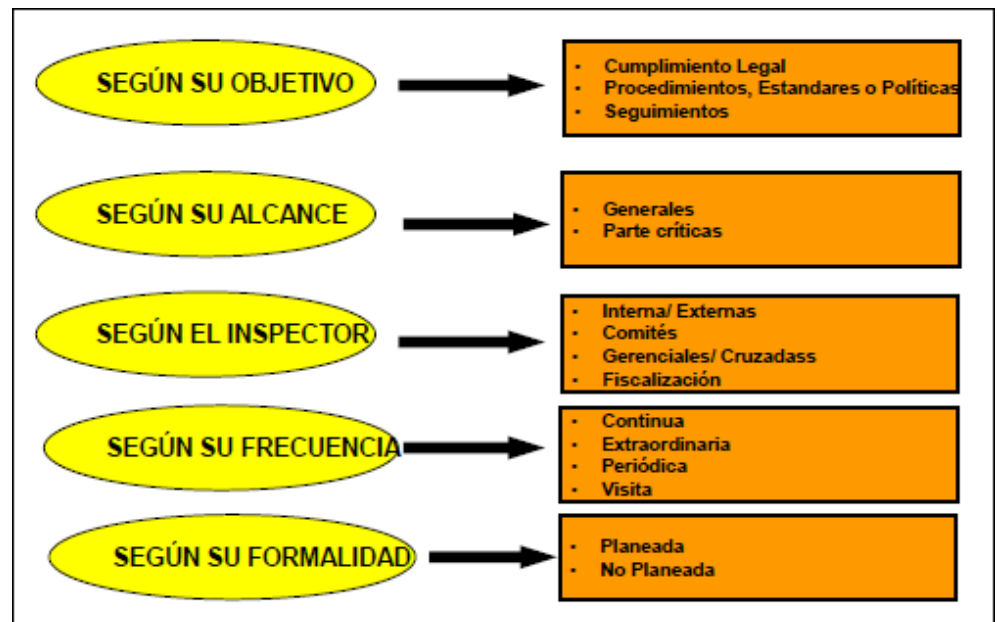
SEGÚN SU OBJETIVO

- Cumplimiento Legal
- Procedimientos, Estandares o Políticas
- Seguimientos

SEGÚN SU ALCANCE

- Generales
- Parte críticas

SEGÚN EL INSPECTOR

- Interna/ Externas
- Comités
- Gerenciales/ Cruzadass
- Fiscalización

SEGÚN SU FRECUENCIA

- Continua
- Extraordinaria
- Periódica
- Visita

SEGÚN SU FORMALIDAD

- Planeada
- No Planeada